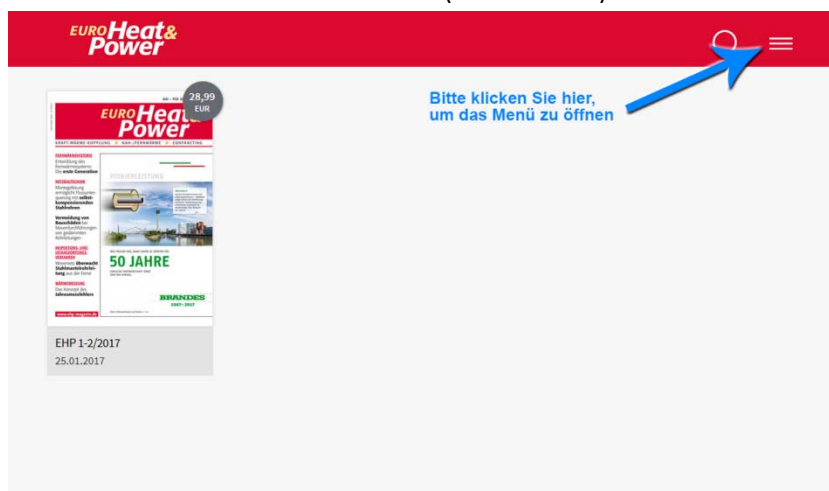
EURO Heat& Power

28,99 EUR

EURO Heat& Power

KRAFT-WÄRME-KOPPLUNG ■ NAH-/FERNWÄRME ■ CONTRACTING

Entwicklung des Fernwärmesystems: Die erste Generation

Montagelösung ermöglicht Fluxsteuerung mit selbstkompensierenden Stahlrohren

Vermeidung von Bauschäden bei Mauerdurchführungen von gedämmten Rohrleitungen

Stahlmantelrohrleitung

50 JAHRE

BRANDES

www.ehp-magazin.de

Bitte klicken Sie hier, um das Menü zu öffnen

EHP 1-2/2017
25.01.2017